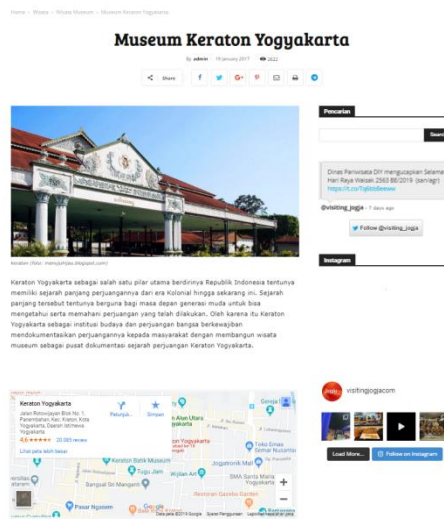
Home › Wisata › Wisata Museum › Museum Keraton Yogyakarta

Museum Keraton Yogyakarta

By admin · 19 January 2017 · 2922

Share

Keraton (foto: manujahijau.blogspot.com)

Keraton Yogyakarta sebagai salah satu pilar utama berdirinya Republik Indonesia tentunya memiliki sejarah panjang perjuangannya dari era Kolonial hingga sekarang ini. Sejarah panjang tersebut tentunya berguna bagi masa depan generasi muda untuk bisa mengetahui serta memahami perjuangan yang telah dilakukan. Oleh karena itu Keraton Yogyakarta sebagai institusi budaya dan perjuangan bangsa berkewajiban mendokumentasikan perjuangannya kepada masyarakat dengan membangun wisata museum sebagai pusat dokumentasi sejarah perjuangan Keraton Yogyakarta.

Keraton Yogyakarta
Jalan Rotowijayan Blok No. 1, Panembahan, Kec. Kraton, Kota Yogyakarta, Daerah Istimewa Yogyakarta
4,6 ★★★★★ 20.085 review
Lihat peta lebih besar
Petunjuk...
Simpan
Keraton Yogyakarta
Alun Alun Utara Yogyakarta
Gereja
Keraton Bulik Museum
Taman Sari
Jogjatorik Mall
Toko Emas Semar Nusantara
Wijilan Art
Bangsal Sri Manganti
SMA Santa Maria Yogyakarta
Restoran Gandrie Borden
Pasar Ngasem
Google
Data peta ©2019 Google   Syarat Penggunaan   Laporkan kesalahan peta

Pencarian

Search

Dinas Pariwisata DIY mengucapkan Selamat Hari Raya Waisak 2563 BE/2019 (seringai) https://t.co/Tq8ib8eeww

@visiting_jogja · 7 days ago

Follow @visiting_jogja

Instagram

visitingjogjacom

Load More...

Follow on Instagram